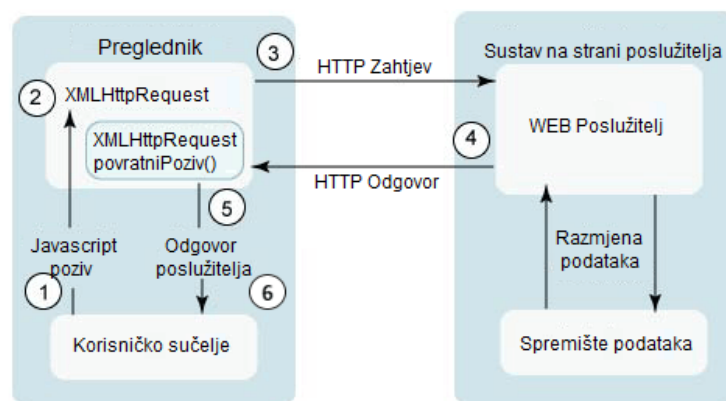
Preglednik

2 XMLHttpRequest

XMLHttpRequest povratniPoziv()

5

Javascript poziv

1

Odgovor poslužitelja

6

Korisničko sučelje

3 HTTP Zahtjev

HTTP Odgovor

4

Sustav na strani poslužitelja

WEB Poslužitelj

Razmjena podataka

Spremište podataka